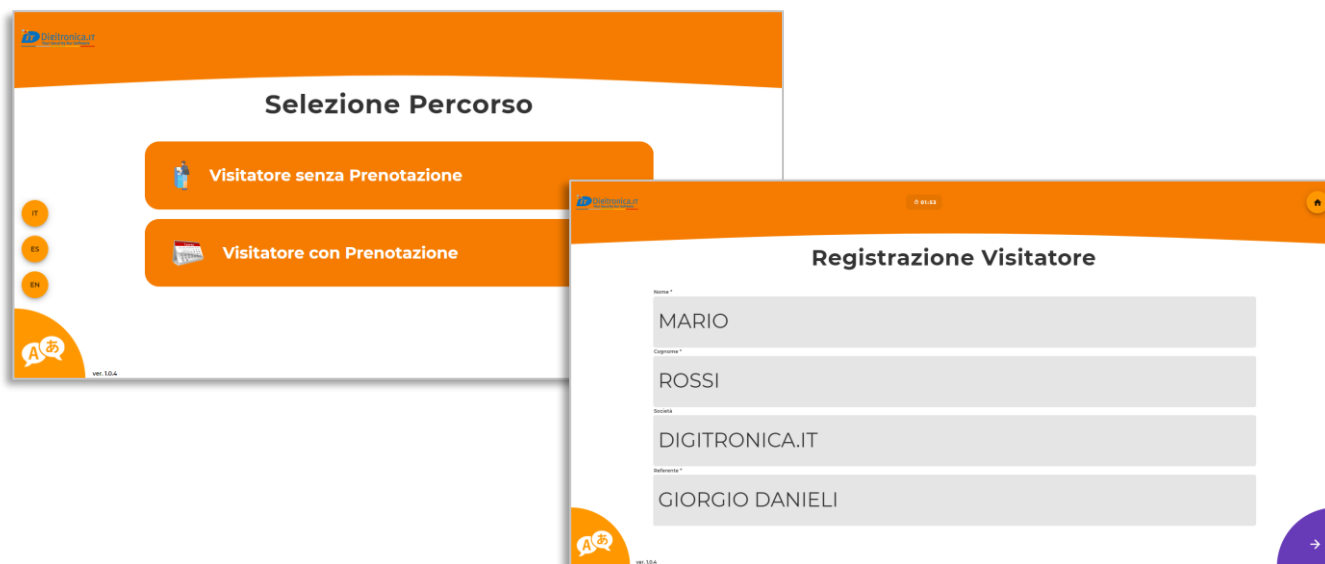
Digitronica.it

Selezione Percorso

Visitatore senza Prenotazione

Visitatore con Prenotazione

IT

ES

EN

ver. 1.0.4

Digitronica.it

01:53

Registrazione Visitatore

Nome *

MARIO

Cognome *

ROSSI

Società

DIGITRONICA.IT

Referente *

GIORGIO DANIELI

ver. 1.0.4